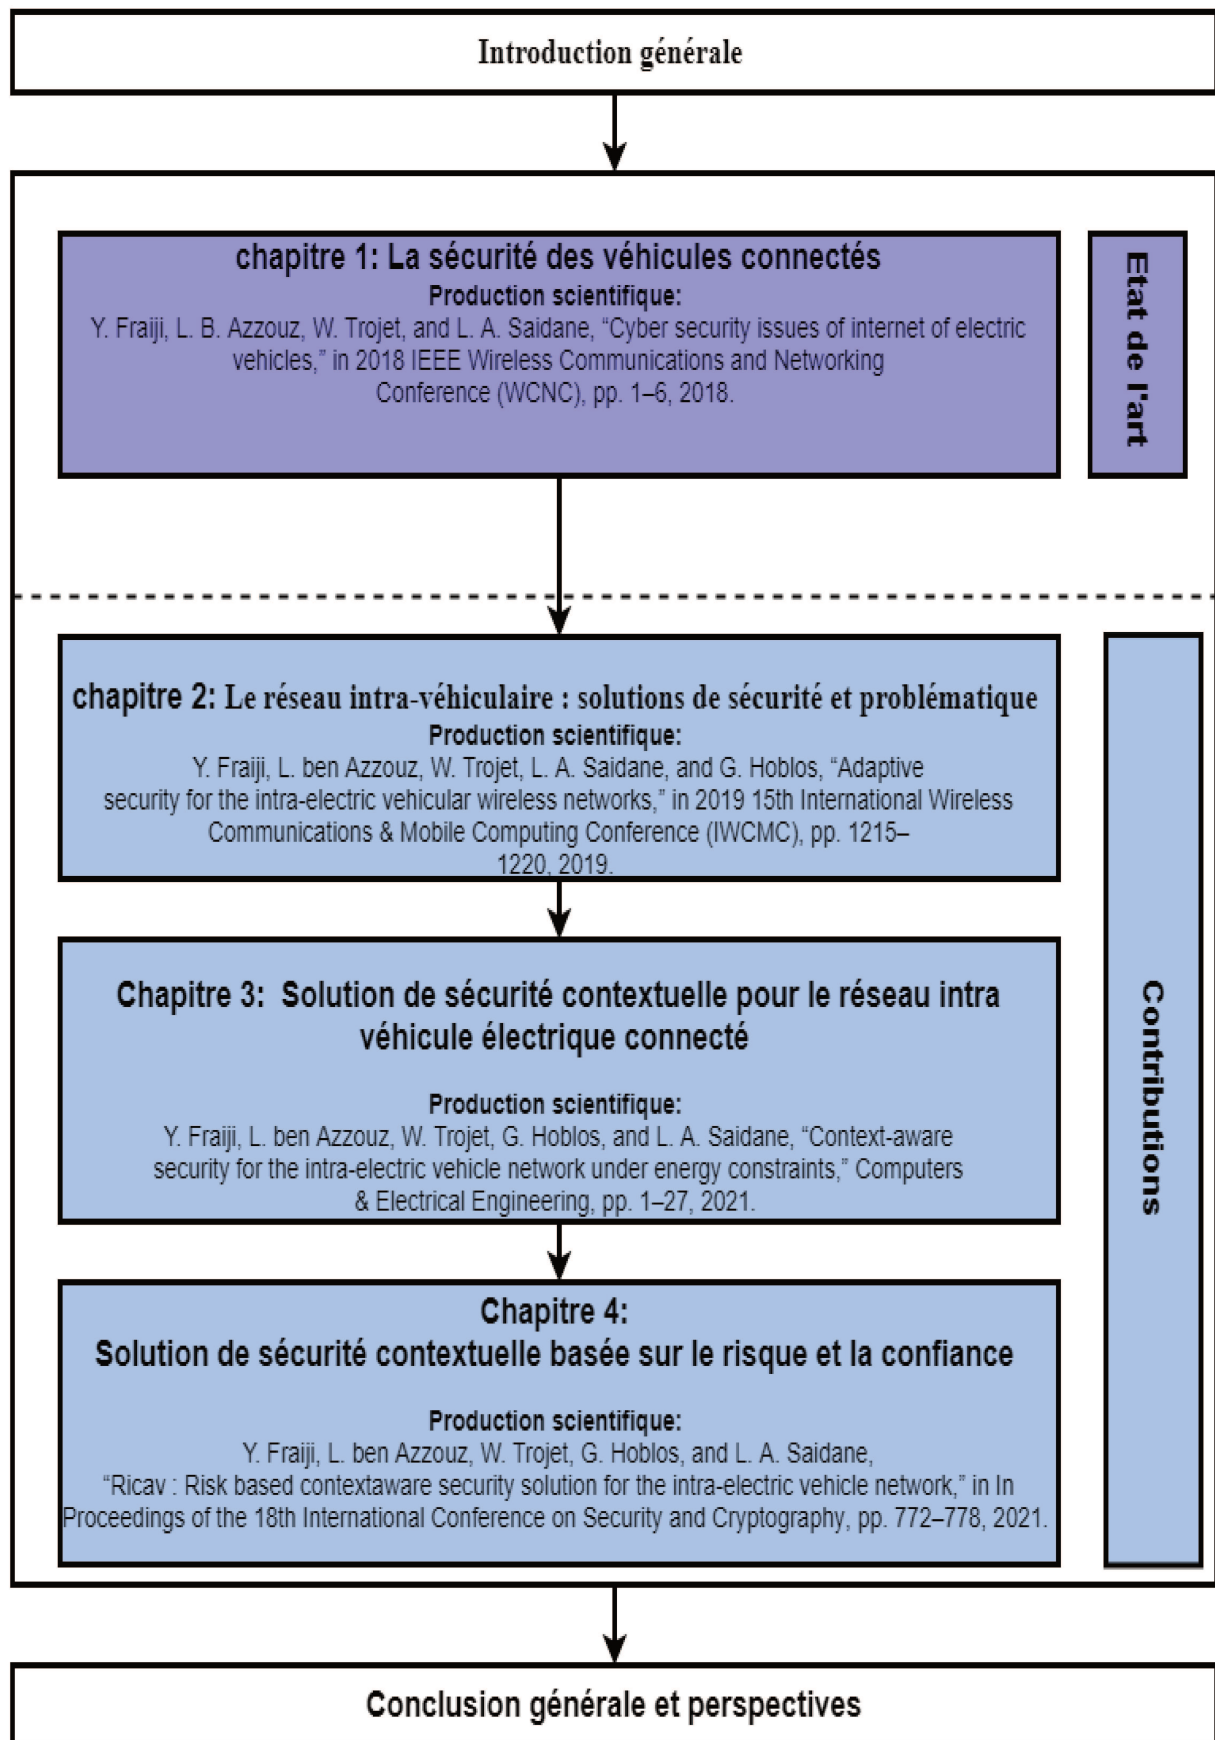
Introduction générale

chapitre 1: La sécurité des véhicules connectés
Production scientifique:
Y. Fraiji, L. B. Azzouz, W. Trojet, and L. A. Saidane, “Cyber security issues of internet of electric vehicles,” in 2018 IEEE Wireless Communications and Networking Conference (WCNC), pp. 1–6, 2018.

Etat de l'art

chapitre 2: Le réseau intra-véhiculaire : solutions de sécurité et problématique
Production scientifique:
Y. Fraiji, L. ben Azzouz, W. Trojet, L. A. Saidane, and G. Hoblos, “Adaptive security for the intra-electric vehicular wireless networks,” in 2019 15th International Wireless Communications & Mobile Computing Conference (IWCMC), pp. 1215–1220, 2019.

Chapitre 3: Solution de sécurité contextuelle pour le réseau intra véhicule électrique connecté

Production scientifique:
Y. Fraiji, L. ben Azzouz, W. Trojet, G. Hoblos, and L. A. Saidane, “Context-aware security for the intra-electric vehicle network under energy constraints,” Computers & Electrical Engineering, pp. 1–27, 2021.

Chapitre 4:
Solution de sécurité contextuelle basée sur le risque et la confiance

Production scientifique:
Y. Fraiji, L. ben Azzouz, W. Trojet, G. Hoblos, and L. A. Saidane, “Ricav : Risk based contextaware security solution for the intra-electric vehicle network,” in In Proceedings of the 18th International Conference on Security and Cryptography, pp. 772–778, 2021.

Contributions

Conclusion générale et perspectives